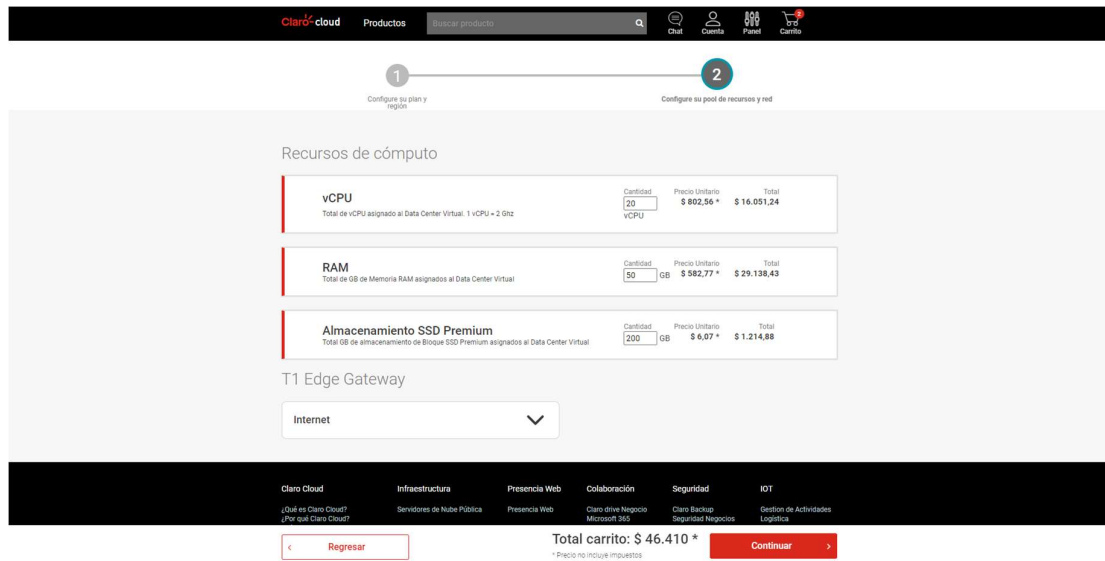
Claro cloud Productos Buscar producto Chat Cuenta Panel Carrito 2

1 Configure su plan y región

2 Configure su pool de recursos y red

Recursos de cómputo

vCPU
Total de vCPU asignado al Data Center Virtual. 1 vCPU = 2 Ghz
Cantidad 20 vCPU
Precio Unitario $ 802,56 *
Total $ 16.051,24

RAM
Total de GB de Memoria RAM asignados al Data Center Virtual
Cantidad 50 GB
Precio Unitario $ 582,77 *
Total $ 29.138,43

Almacenamiento SSD Premium
Total GB de almacenamiento de Bloque SSD Premium asignados al Data Center Virtual
Cantidad 200 GB
Precio Unitario $ 6,07 *
Total $ 1.214,88

T1 Edge Gateway

Internet

Claro Cloud
¿Qué es Claro Cloud?
¿Por qué Claro Cloud?

Infraestructura
Servidores de Nube Pública

Presencia Web
Presencia Web

Colaboración
Claro drive Negocio
Microsoft 365

Seguridad
Claro Backup
Seguridad Negocios

IOT
Gestion de Actividades
Logística

< Regresar

Total carrito: $ 46.410 *
* Precio no incluye impuestos

Continuar >